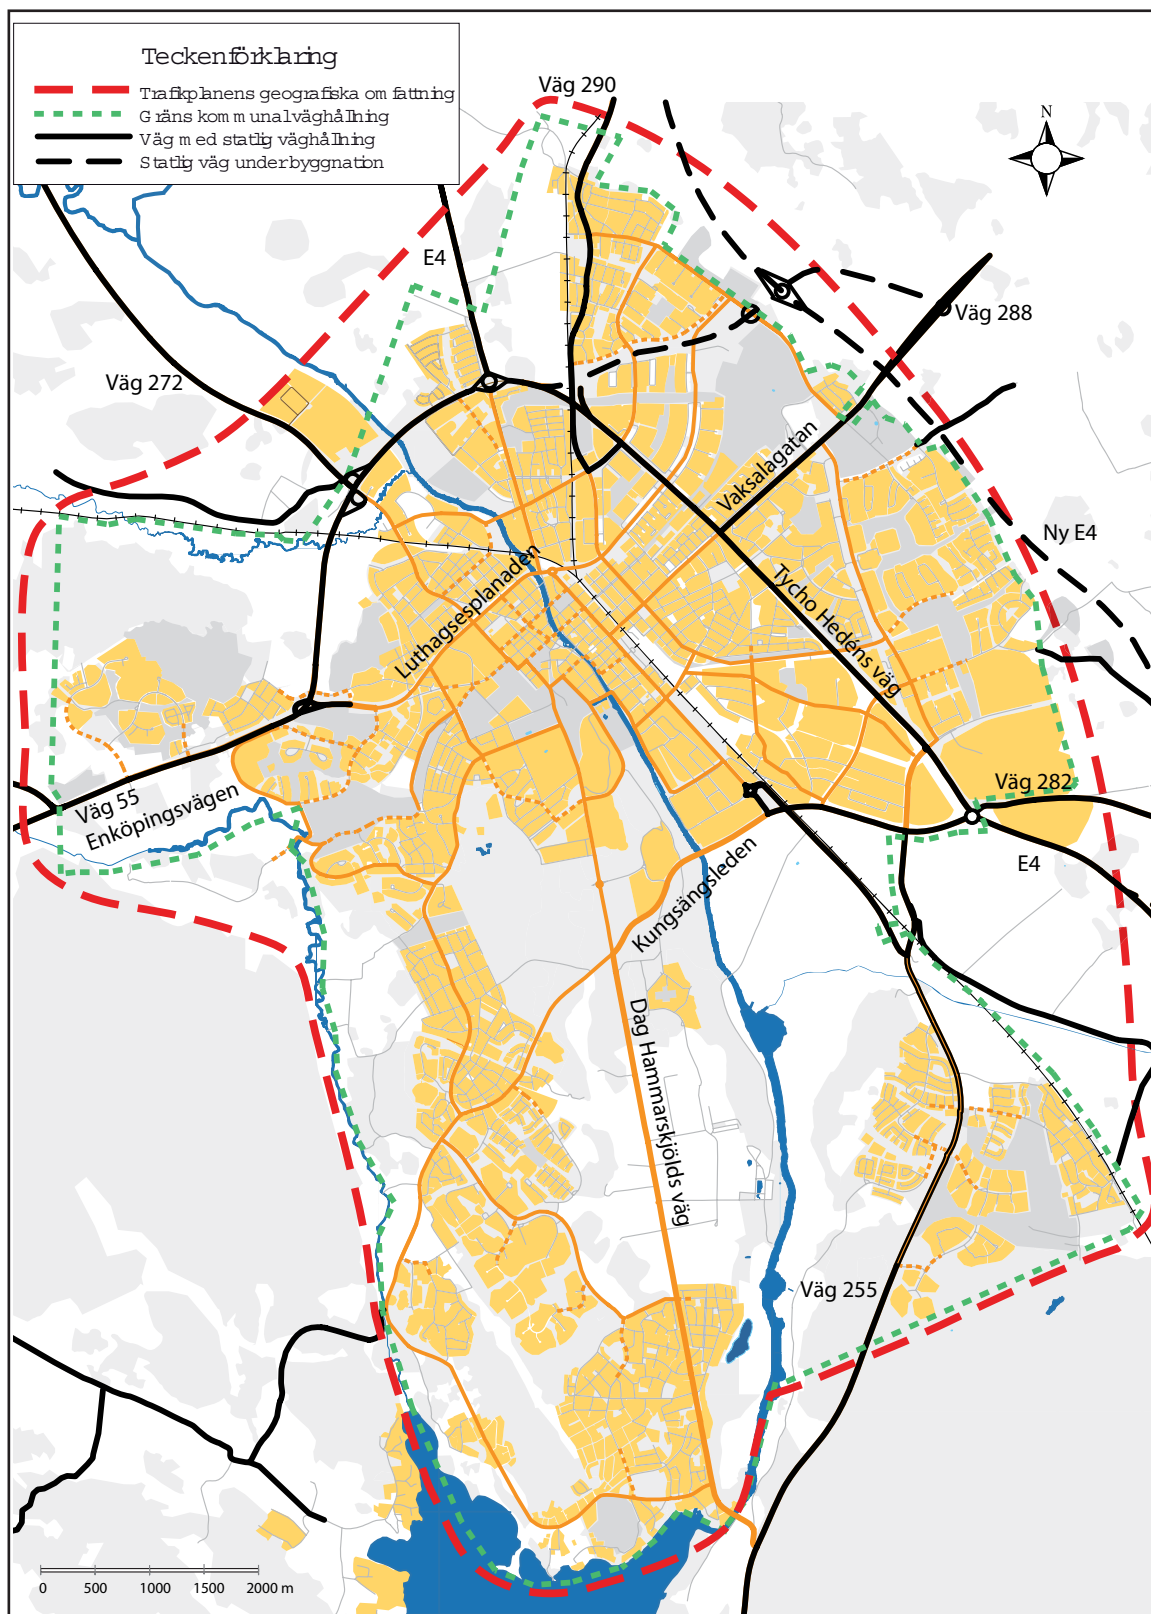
Teckenförklaring
Trafikplanens geografiska omfattning
Gräns kommunalväghållning
Väg med statlig väghållning
Statlig väg underbyggnation

N

Väg 290
E4
Väg 288
Väg 272
Vaksalagatan
Ny E4
Luthagsesplanaden
Tycho Hedéns väg
Väg 282
Väg 55
Enköpingsvägen
E4
Kungsängsleden
Dag Hammarskjölds väg
Väg 255

0 500 1000 1500 2000 m